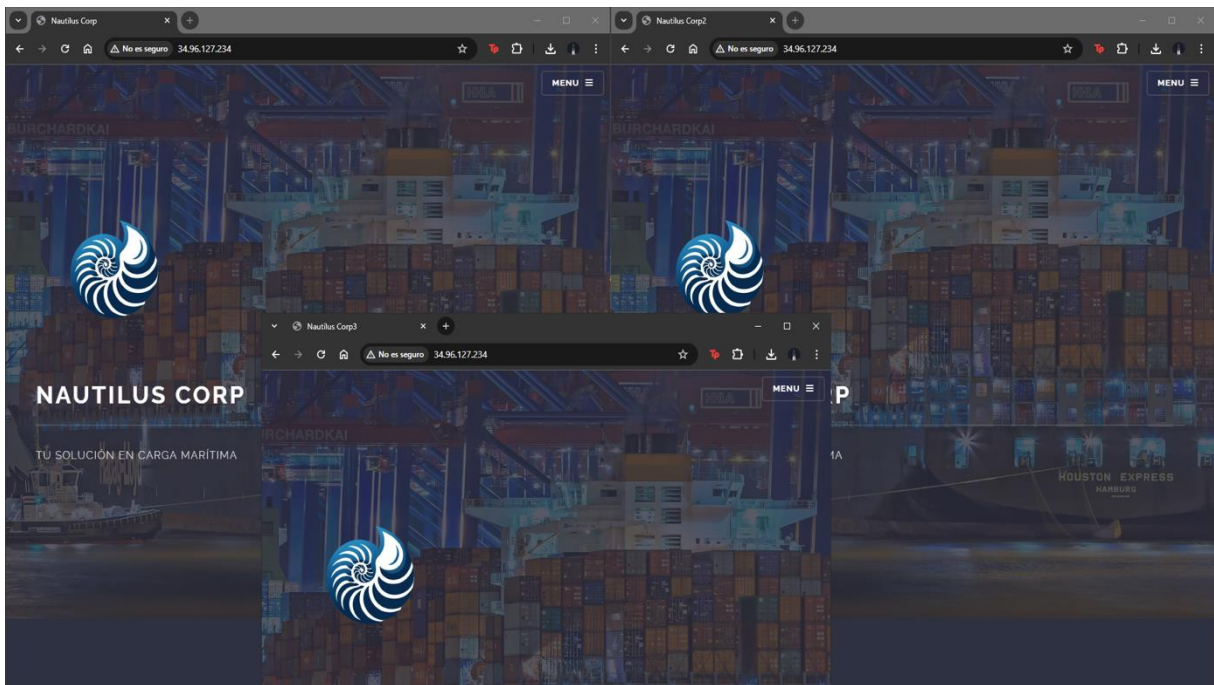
Nautilus Corp
No es seguro 34.96.127.234
MENU
BURCHARDKAI
NAUTILUS CORP
TU SOLUCIÓN EN CARGA MARÍTIMA

Nautilus Corp2
No es seguro 34.96.127.234
MENU
BURCHARDKAI
P
MA
HOUSTON EXPRESS
HAMBURG

Nautilus Corp3
No es seguro 34.96.127.234
MENU
RCHARDKAI